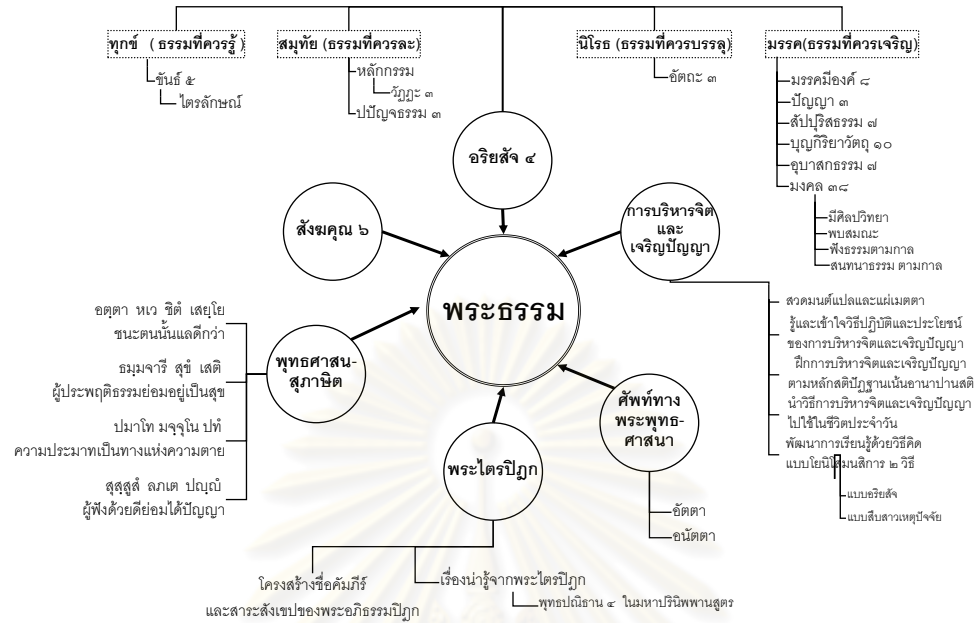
ทุกข์ (ธรรมที่ควรรู้)
ขันธ์ ๕
ไตรลักษณ์

สมุทัย (ธรรมที่ควรละ)
หลักกรรม
วัฏฏะ ๓
ปปัญจธรรม ๓

นิโรธ (ธรรมที่ควรบรรลุ)
อัตถะ ๓

มรรค(ธรรมที่ควรเจริญ)
มรรคมีองค์ ๘
ปัญญา ๓
สัปปุริสธรรม ๗
บุญกิริยาวัตถุ ๑๐
อุบาสกธรรม ๗
มงคล ๓๘
มีศิลปวิทยา
พบสมณะ
ฟังธรรมตามกาล
สนทนาธรรม ตามกาล

อริยสัจ ๔

สังฆคุณ ๖

การบริหารจิตและเจริญปัญญา

พระธรรม

สวดมนต์แปลและแผ่เมตตา
รู้และเข้าใจวิธีปฏิบัติและประโยชน์ของการบริหารจิตและเจริญปัญญา
ฝึกการบริหารจิตและเจริญปัญญาตามหลักสติปัฏฐานเน้นอานาปานสติ
นำวิธีการบริหารจิตและเจริญปัญญาไปใช้ในชีวิตประจำวัน
พัฒนาการเรียนรู้ด้วยวิธีคิดแบบโยนิโสมนสิการ ๒ วิธี
แบบอริยสัจ
แบบสืบสาวเหตุปัจจัย

อตฺตา หเว ชิตํ เสยฺโย
ชนะตนนั้นแลดีกว่า
ธมฺมจารี สุขํ เสติ
ผู้ประพฤติธรรมย่อมอยู่เป็นสุข
ปมาโท มจฺจุโน ปทํ
ความประมาทเป็นทางแห่งความตาย
สุสฺสูสํ ลภเต ปญฺญํ
ผู้ฟังด้วยดีย่อมได้ปัญญา

พุทธศาสน-สุภาษิต

ศัพท์ทางพระพุทธ-ศาสนา
อัตตา
อนัตตา

พระไตรปิฎก
โครงสร้างชื่อคัมภีร์และสาระสังเขปของพระอภิธรรมปิฎก
เรื่องน่ารู้จากพระไตรปิฎก
พุทธปณิธาน ๔ ในมหาปรินิพพานสูตร